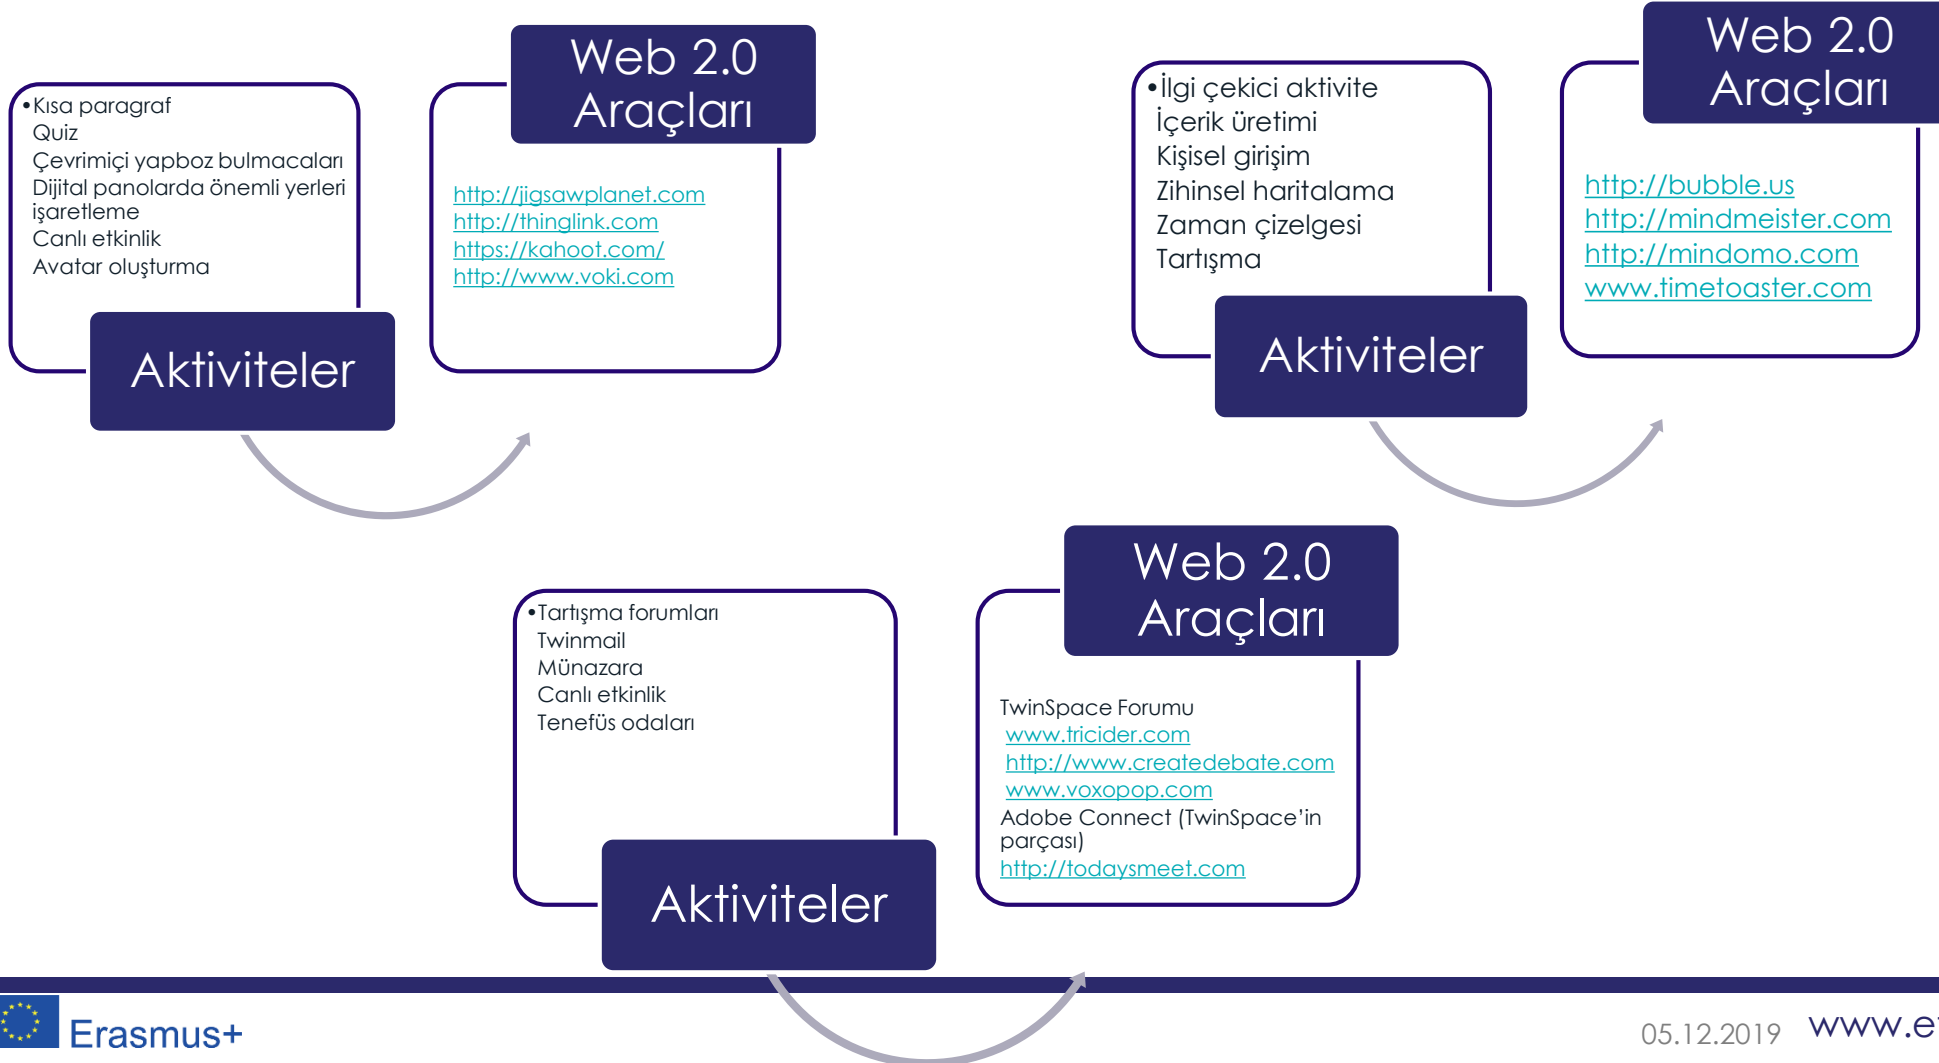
•Kısa paragraf
Quiz
Çevrimiçi yapboz bulmacaları
Dijital panolarda önemli yerleri işaretleme
Canlı etkinlik
Avatar oluşturma

Aktiviteler

Web 2.0 Araçları

http://jigsawplanet.com
http://thinglink.com
https://kahoot.com/
http://www.voki.com

•İlgi çekici aktivite
İçerik üretimi
Kişisel girişim
Zihinsel haritalama
Zaman çizelgesi
Tartışma

Aktiviteler

Web 2.0 Araçları

http://bubble.us
http://mindmeister.com
http://mindomo.com
www.timetoaster.com

•Tartışma forumları
Twinmail
Münazara
Canlı etkinlik
Tenefüs odaları

Aktiviteler

Web 2.0 Araçları

TwinSpace Forumu
www.tricider.com
http://www.createdebate.com
www.voxopop.com
Adobe Connect (TwinSpace'in parçası)
http://todaysmeet.com

Erasmus+

05.12.2019 www.e